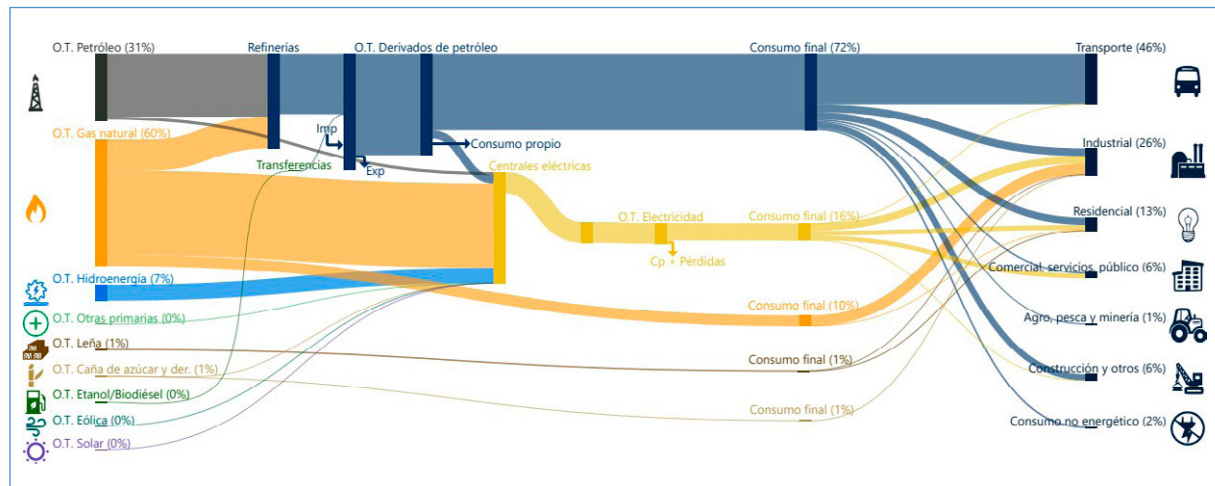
O.T. Petróleo (31%)
Refinerías
O.T. Derivados de petróleo
Consumo final (72%)
Transporte (46%)
O.T. Gas natural (60%)
Imp
Exp
Transferencias
Consumo propio
Centrales eléctricas
Industrial (26%)
O.T. Electricidad
Consumo final (16%)
Residencial (13%)
Cp + Pérdidas
O.T. Hidroenergía (7%)
Comercial, servicios, público (6%)
Consumo final (10%)
O.T. Otras primarias (0%)
Agro, pesca y minería (1%)
O.T. Leña (1%)
Consumo final (1%)
O.T. Caña de azúcar y der. (1%)
Construcción y otros (6%)
O.T. Etanol/Biodiésel (0%)
Consumo final (1%)
O.T. Eólica (0%)
Consumo no energético (2%)
O.T. Solar (0%)